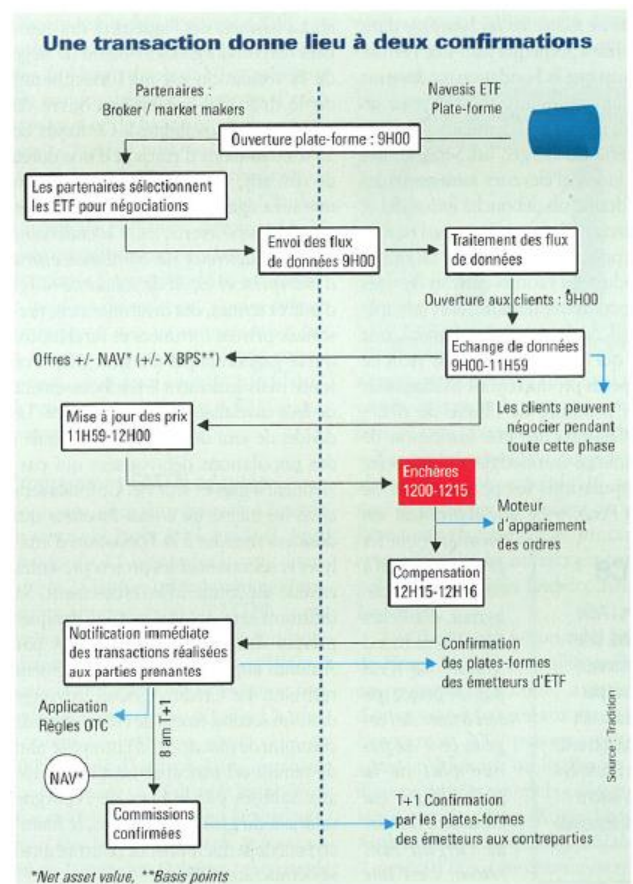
Une transaction donne lieu à deux confirmations

Partenaires : Broker / market makers

Navesis ETF Plate-forme

Ouverture plate-forme : 9H00

Les partenaires sélectionnent les ETF pour négociations

Envoi des flux de données 9H00

Traitement des flux de données

Ouverture aux clients : 9H00

Offres +/- NAV* (+/- X BPS**)

Echange de données 9H00-11H59

Les clients peuvent négocier pendant toute cette phase

Mise à jour des prix 11H59-12H00

Enchères 1200-1215

Moteur d'appariement des ordres

Compensation 12H15-12H16

Notification immédiate des transactions réalisées aux parties prenantes

Confirmation des plates-formes des émetteurs d'ETF

Application Règles OTC

8 am T+1

NAV*

Commissions confirmées

T+1 Confirmation par les plates-formes des émetteurs aux contreparties

Source : Tradition

*Net asset value, **Basis points